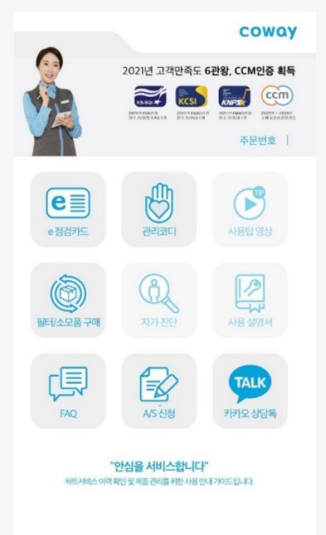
coway

2021년 고객만족도 6관왕, CCM인증 획득

KCSI

KNPS

ccm

주문번호 |

TIP

e 점검카드

관리코디

사용팁 영상

필터/소모품 구매

자가 진단

사용 설명서

FAQ

A/S 신청

TALK

카카오 상담톡

"안심을 서비스합니다"

하트서비스 이력 확인 및 제품 관리를 위한 사용 안내 가이드입니다.